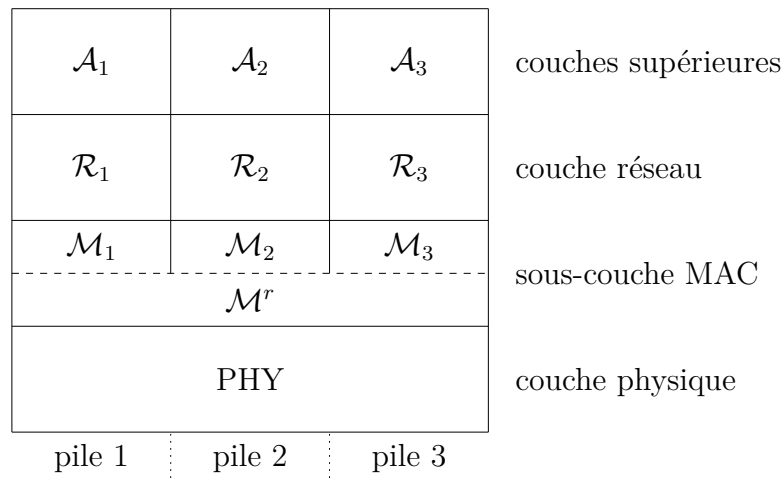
| $\mathcal{A}_1$ | $\mathcal{A}_2$ | $\mathcal{A}_3$ | couches supérieures |
|---|---|---|---|
| $\mathcal{R}_1$ | $\mathcal{R}_2$ | $\mathcal{R}_3$ | couche réseau |
| $\mathcal{M}_1$ | $\mathcal{M}_2$ | $\mathcal{M}_3$ | sous-couche MAC |
| $\mathcal{M}^r$ | | | |
| PHY | | | couche physique |
| pile 1 | pile 2 | pile 3 | |